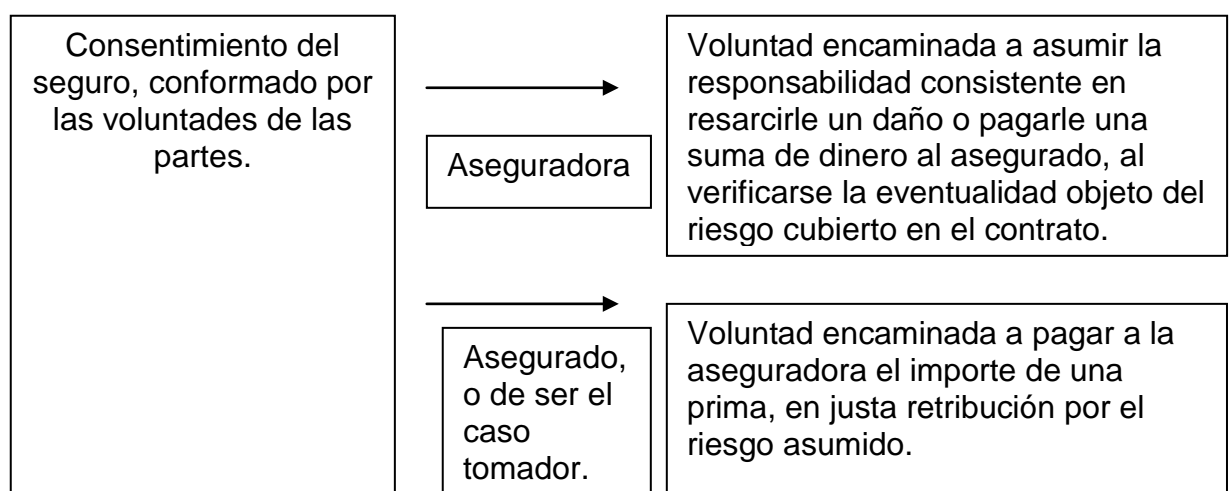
Consentimiento del seguro, conformado por las voluntades de las partes.

Aseguradora

Voluntad encaminada a asumir la responsabilidad consistente en resarcirle un daño o pagarle una suma de dinero al asegurado, al verificarse la eventualidad objeto del riesgo cubierto en el contrato.

Asegurado, o de ser el caso tomador.

Voluntad encaminada a pagar a la aseguradora el importe de una prima, en justa retribución por el riesgo asumido.